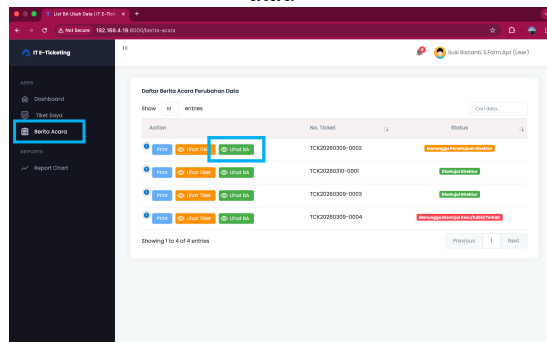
List BA Ubah Data | IT E-Tick ×

Not Secure 192.168.4.19:8000/berita-acara

IT E-Ticketing

APPS
Dashboard
Tiket Saya
Berita Acara
REPORTS
Report Chart

Susi Rieliani, S.Farm.Apt (User)

Daftar Berita Acara Perubahan Data

Show 10 entries

Cari data...

| Action | No. Ticket | Status |
|---|---|---|
| Print Lihat Tiket Lihat BA | TCK20260309-0002 | Menunggu Persetujuan Direktur |
| Print Lihat Tiket Lihat BA | TCK20260310-0001 | Disetujui Direktur |
| Print Lihat Tiket Lihat BA | TCK20260309-0003 | Disetujui Direktur |
| Print Lihat Tiket Lihat BA | TCK20260309-0004 | Menunggu Disetujui Yanu/Kabid Terkait |

Showing 1 to 4 of 4 entries

Previous 1 Next